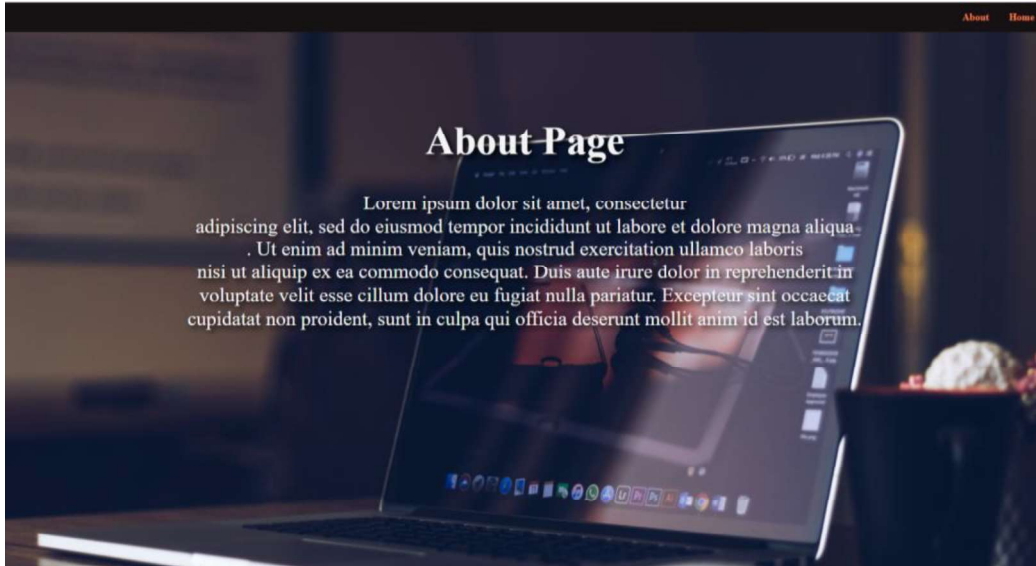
About Home

About Page

Lorem ipsum dolor sit amet, consectetur
adipiscing elit, sed do eiusmod tempor incididunt ut labore et dolore magna aliqua . Ut enim ad minim veniam, quis nostrud exercitation ullamco laboris nisi ut aliquip ex ea commodo consequat. Duis aute irure dolor in reprehenderit in voluptate velit esse cillum dolore eu fugiat nulla pariatur. Excepteur sint occaecat cupidatat non proident, sunt in culpa qui officia deserunt mollit anim id est laborum.